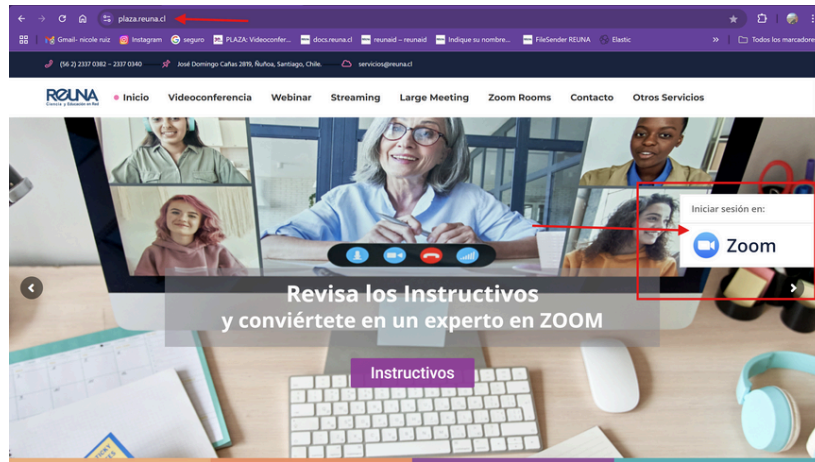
plaza.reuna.cl

Gmail- nicole ruiz Instagram seguro PLAZA: Videoconfer... docs.reuna.cl reunaid – reunaid Indique su nombre... FileSender REUNA Elastic Todos los marcadores

(56 2) 2337 0382 – 2337 0340 José Domingo Cañas 2819, Ñuñoa, Santiago, Chile. servicios@reuna.cl

REUNA Ciencia y Educación en Red

Inicio Videoconferencia Webinar Streaming Large Meeting Zoom Rooms Contacto Otros Servicios

Iniciar sesión en:

Zoom

Revisa los Instructivos
y conviértete en un experto en ZOOM

Instructivos